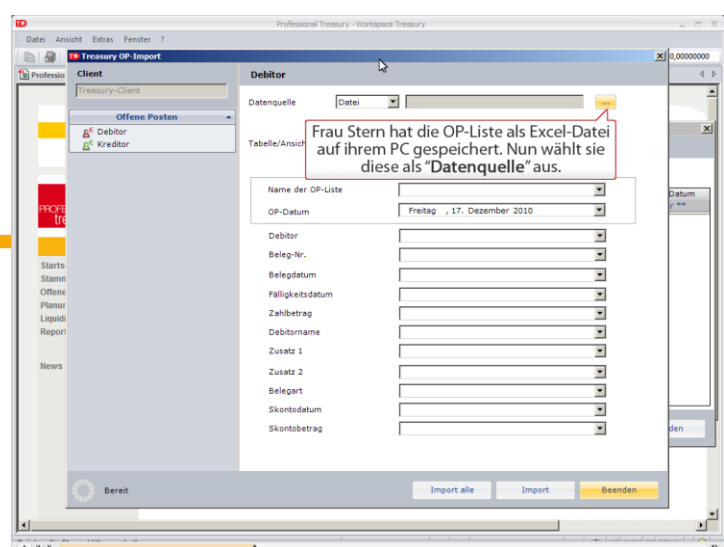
Professional Treasury - Workspace Treasury

Datei Ansicht Extras Fenster ?

0,00000000

Professio

Treasury OP-Import

Client

Treasury-Client

Offene Posten

Debitor

Kreditor

Debitor

Datenquelle Datei

...

Tabelle/Ansicht

Frau Stern hat die OP-Liste als Excel-Datei auf ihrem PC gespeichert. Nun wählt sie diese als "**Datenquelle**" aus.

Name der OP-Liste

OP-Datum Freitag , 17. Dezember 2010

Debitor

Beleg-Nr.

Belegdatum

Fälligkeitsdatum

Zahlbetrag

Debitorname

Zusatz 1

Zusatz 2

Belegart

Skontodatum

Skontobetrag

Starts

Stamm

Offene

Planun

Liquidi

Report

News

Datum

den

Bereit

Import alle

Import

Beenden